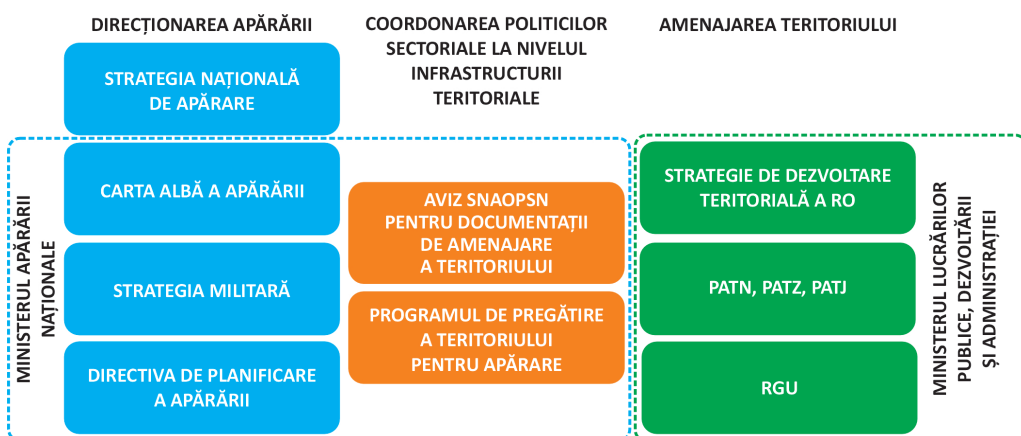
DIRECȚIONAREA APĂRĂRII

COORDONAREA POLITICILOR SECTORIALE LA NIVELUL INFRASTRUCTURII TERITORIALE

AMENAJAREA TERITORIULUI

STRATEGIA NAȚIONALĂ DE APĂRARE

MINISTERUL APĂRĂRII NAȚIONALE

CARTA ALBĂ A APĂRĂRII

STRATEGIA MILITARĂ

DIRECTIVA DE PLANIFICARE A APĂRĂRII

AVIZ SNAOPSN PENTRU DOCUMENTAȚII DE AMENAJARE A TERITORIULUI

PROGRAMUL DE PREGĂTIRE A TERITORIULUI PENTRU APĂRARE

STRATEGIE DE DEZVOLTARE TERITORIALĂ A RO

PATN, PATZ, PATJ

RGU

MINISTERUL LUCRĂRILOR PUBLICE, DEZVOLTĂRII ȘI ADMINISTRAȚIEI